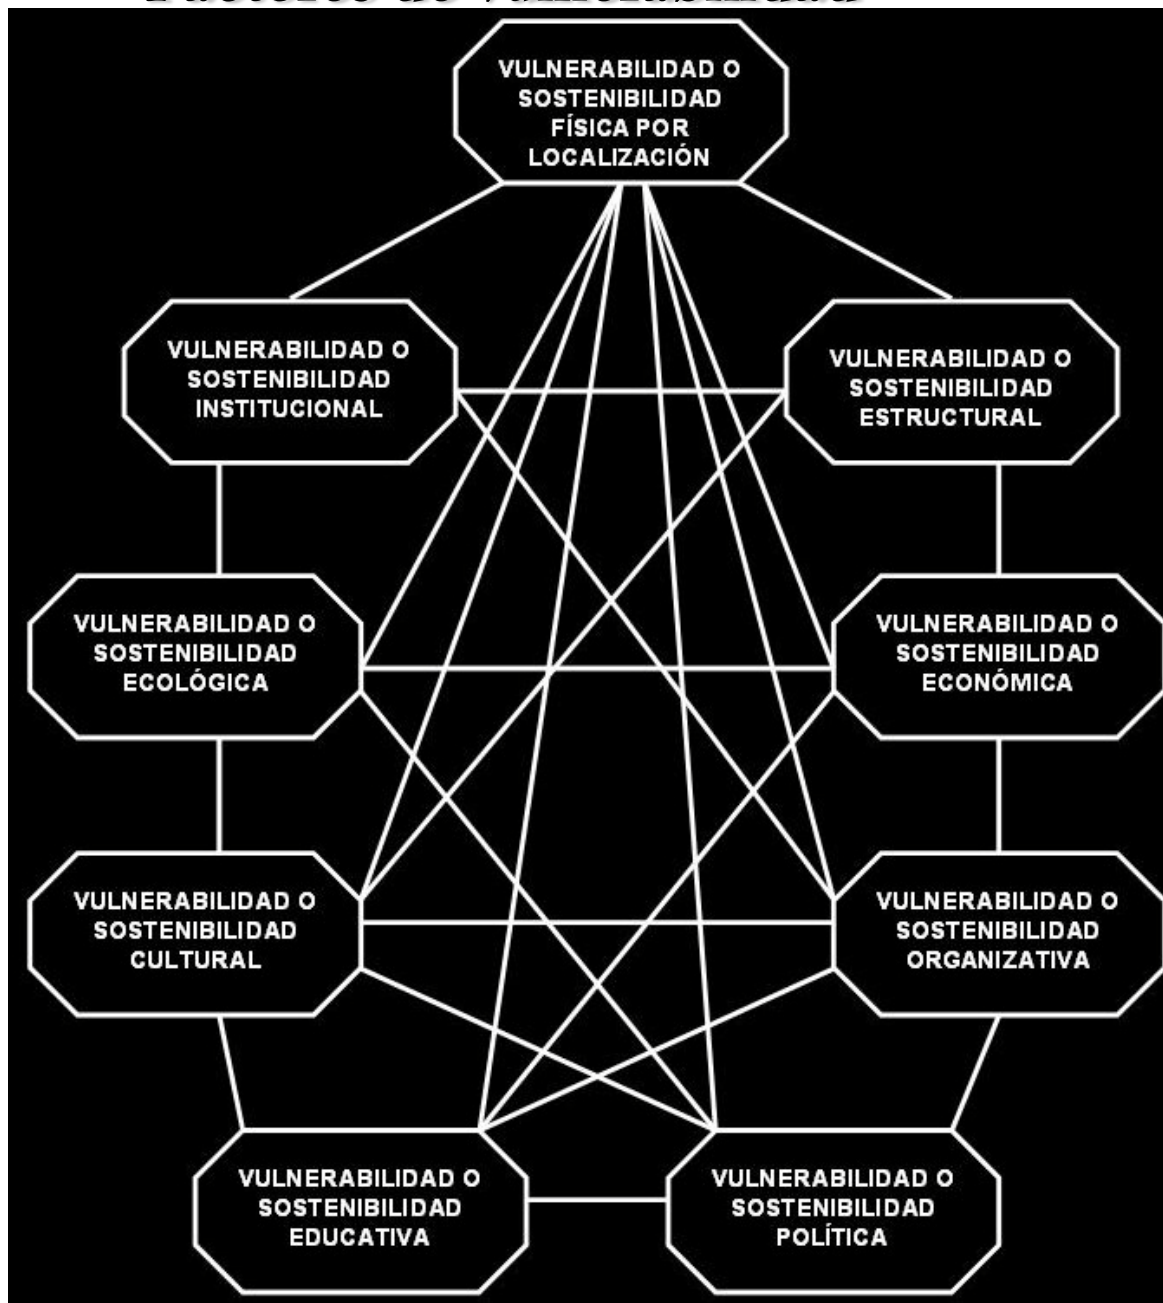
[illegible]

VULNERABILIDAD O SOSTENIBILIDAD FÍSICA POR LOCALIZACIÓN

VULNERABILIDAD O SOSTENIBILIDAD INSTITUCIONAL

VULNERABILIDAD O SOSTENIBILIDAD ESTRUCTURAL

VULNERABILIDAD O SOSTENIBILIDAD ECOLÓGICA

VULNERABILIDAD O SOSTENIBILIDAD ECONÓMICA

VULNERABILIDAD O SOSTENIBILIDAD CULTURAL

VULNERABILIDAD O SOSTENIBILIDAD ORGANIZATIVA

VULNERABILIDAD O SOSTENIBILIDAD EDUCATIVA

VULNERABILIDAD O SOSTENIBILIDAD POLÍTICA